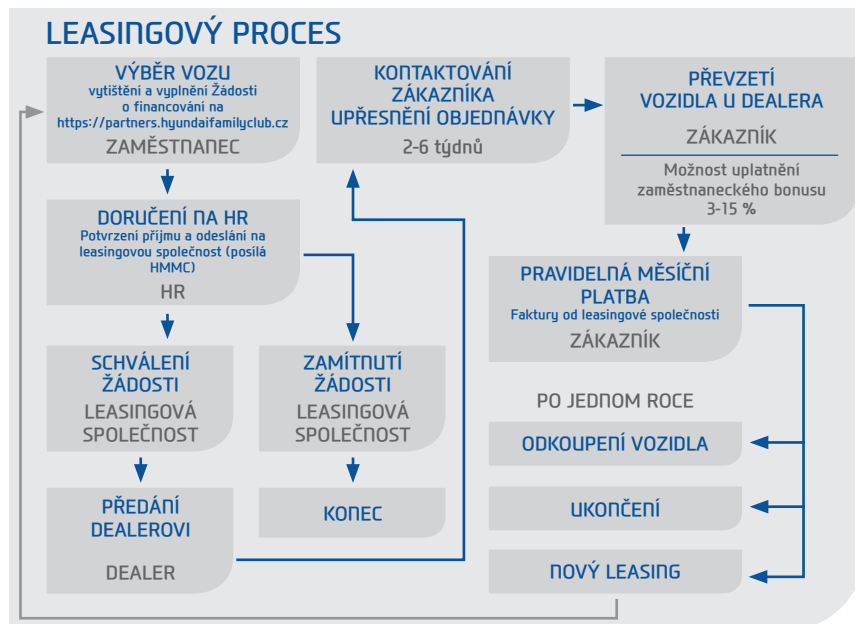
LEASINGOVÝ PROCES

VÝBĚR VOZU
vytištění a vyplnění žádosti o financování na https://partners.hyundaifamilyclub.cz
ZAMĚSTNANEC

KONTAKTOVÁNÍ ZÁKAZNÍKA UPŘESNĚNÍ OBJEDNÁVKY
2-6 týdnů

PŘEVZETÍ VOZIDLA U DEALERA
ZÁKAZNÍK
Možnost uplatnění zaměstnaneckého bonusu 3-15 %

DORUČENÍ NA HR
Potvrzení příjmu a odeslání na leasingovou společnost (posílá HMMC)
HR

PRAVIDELNÁ MĚSÍČNÍ PLATBA
Faktury od leasingové společnosti
ZÁKAZNÍK

SCHVÁLENÍ ŽÁDOSTI
LEASINGOVÁ SPOLEČNOST

ZAMÍTNUTÍ ŽÁDOSTI
LEASINGOVÁ SPOLEČNOST

PO JEDNOM ROCE

ODKOUPENÍ VOZIDLA

PŘEDÁNÍ DEALEROVI
DEALER

KONEC

UKONČENÍ

NOVÝ LEASING